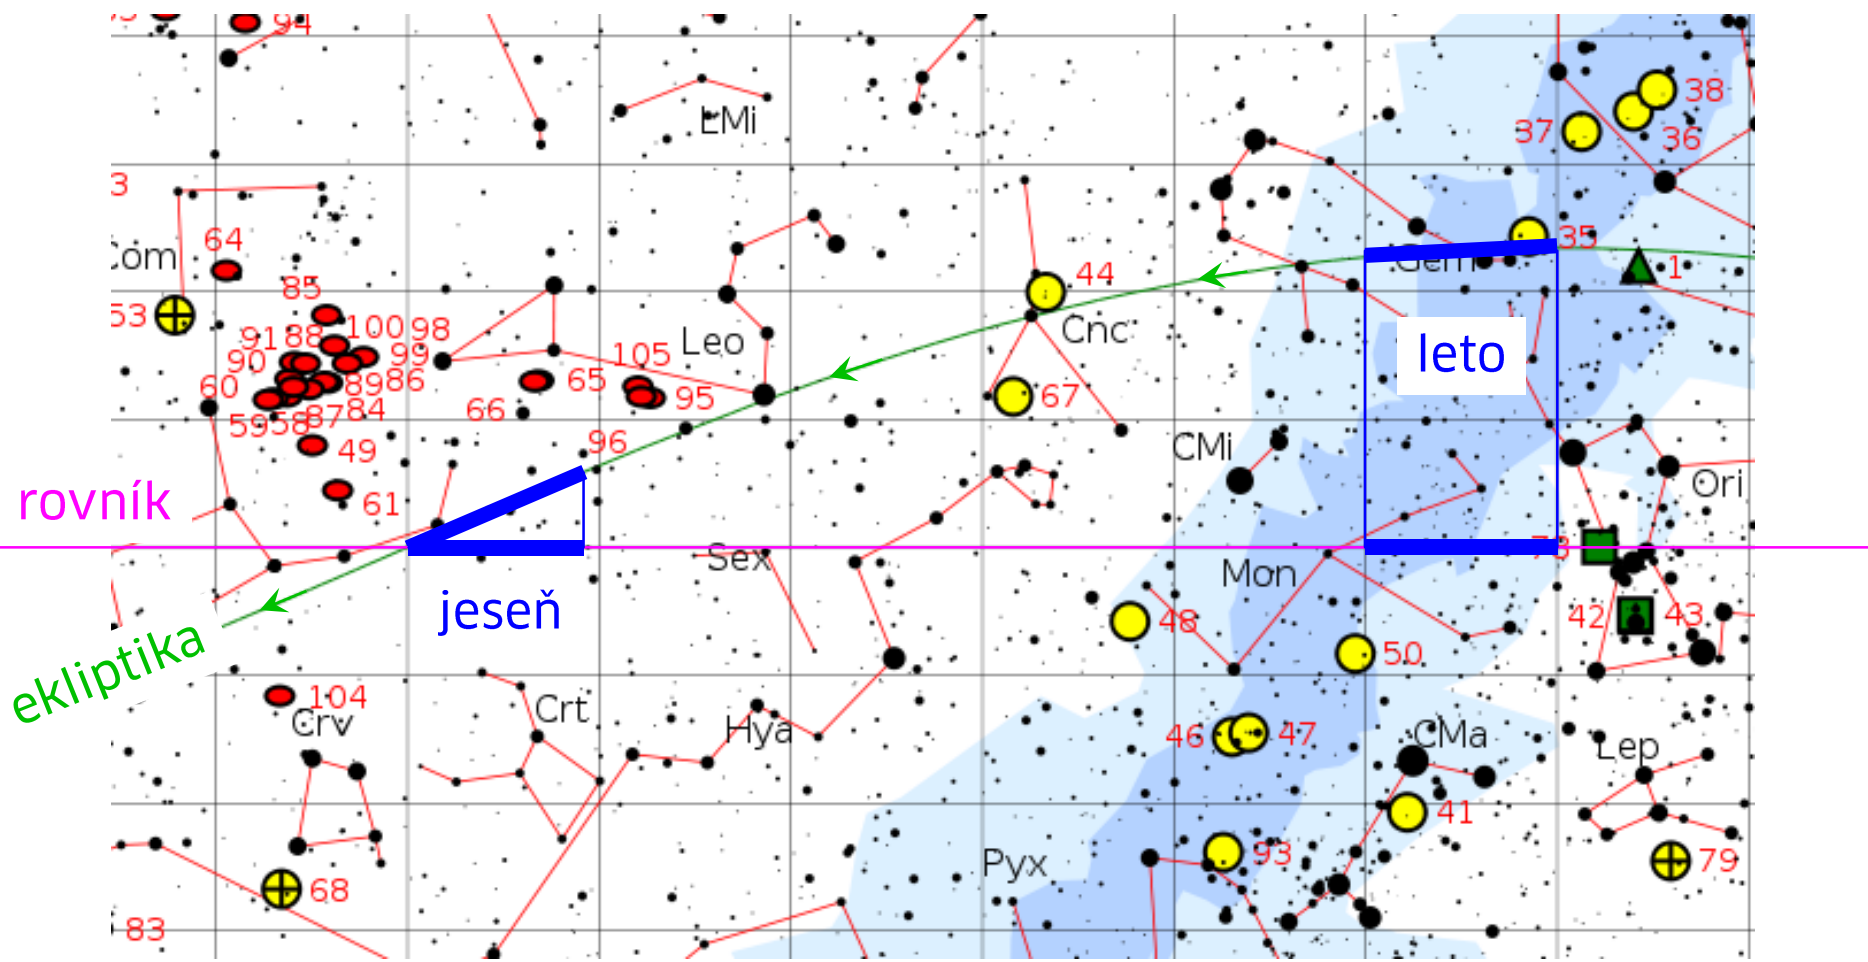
94
LMi
38
37
36
3
Com
64
35
44
Gem
1
53
85
100 98
91 88
99
105 Leo
Cnc
leto
90
89 86
65
95
60
59 58
87 84
66
67
49
96
CMi
rovník
61
Ori
Sex
Mon
jeseň
48
42
43
50
ekliptika
104
Crv
Crt
Hya
46
47
CMa
Lep
41
93
Pyx
79
68
83